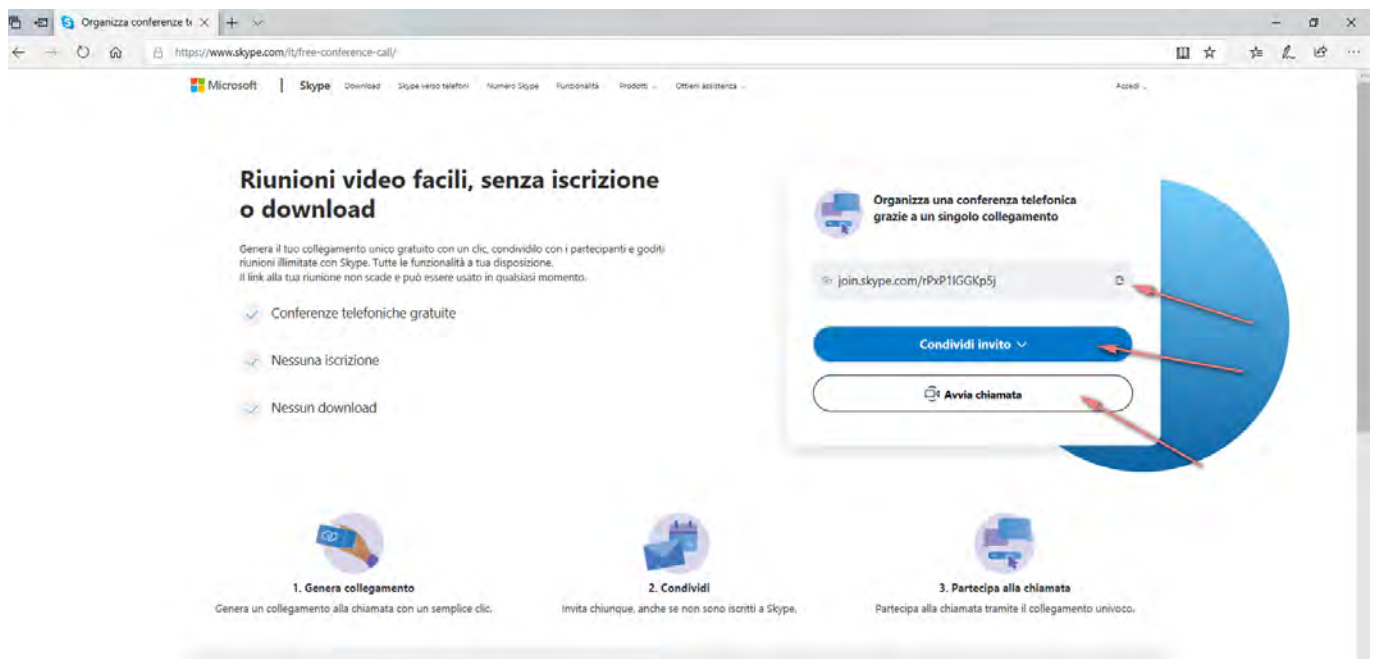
Organizza conferenze te

https://www.skype.com/it/free-conference-call/

Microsoft | Skype Download Skype verso telefoni Numero Skype Funzionalità Prodotti Ottieni assistenza Accedi

Riunioni video facili, senza iscrizione o download

Genera il tuo collegamento unico gratuito con un clic, condividilo con i partecipanti e goditi riunioni illimitate con Skype. Tutte le funzionalità a tua disposizione.
Il link alla tua riunione non scade e può essere usato in qualsiasi momento.

Conferenze telefoniche gratuite

Nessuna iscrizione

Nessun download

Organizza una conferenza telefonica grazie a un singolo collegamento

join.skype.com/rPxP1IGGKp5j

Condividi invito

Avvia chiamata

1. Genera collegamento
Genera un collegamento alla chiamata con un semplice clic.

2. Condividi
Invita chiunque, anche se non sono iscritti a Skype.

3. Partecipa alla chiamata
Partecipa alla chiamata tramite il collegamento univoco.